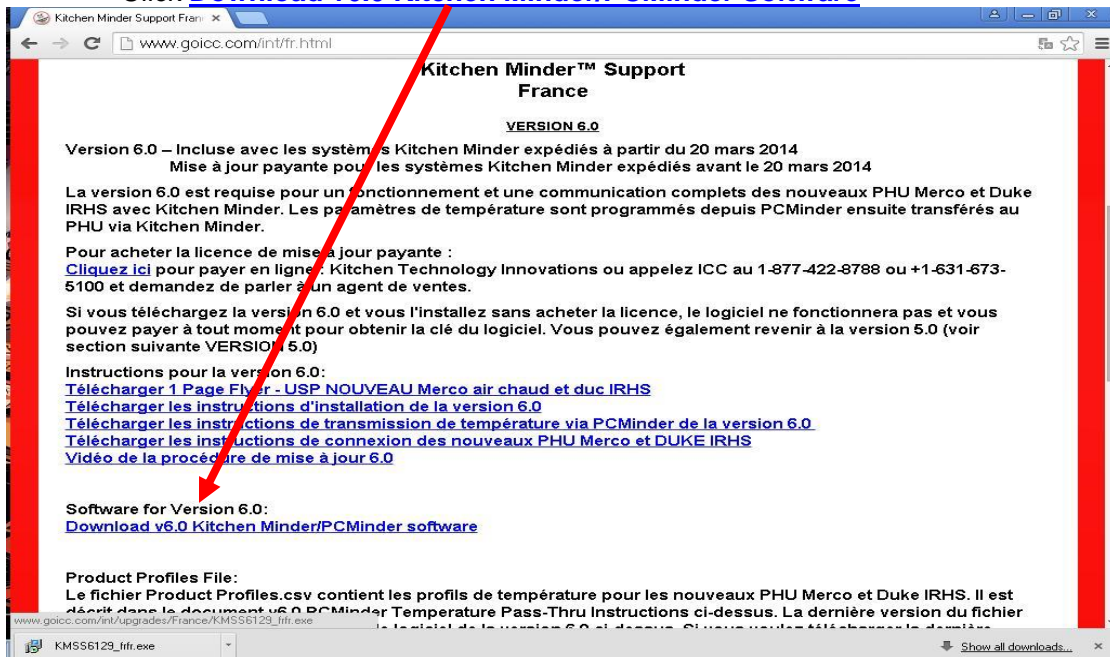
Click Download v6.0 Kitchen Minder/PCMinder Software

Kitchen Minder Support Franc ×

www.goicc.com/int/fr.html

Kitchen Minder™ Support
France

VERSION 6.0

Version 6.0 – Incluse avec les systèmes Kitchen Minder expédiés à partir du 20 mars 2014
Mise à jour payante pour les systèmes Kitchen Minder expédiés avant le 20 mars 2014

La version 6.0 est requise pour un fonctionnement et une communication complets des nouveaux PHU Merco et Duke IRHS avec Kitchen Minder. Les paramètres de température sont programmés depuis PCMinder ensuite transférés au PHU via Kitchen Minder.

Pour acheter la licence de mise à jour payante :
Cliquez ici pour payer en ligne : Kitchen Technology Innovations ou appelez ICC au 1-877-422-8788 ou +1-631-673-5100 et demandez de parler à un agent de ventes.

Si vous téléchargez la version 6.0 et vous l'installez sans acheter la licence, le logiciel ne fonctionnera pas et vous pouvez payer à tout moment pour obtenir la clé du logiciel. Vous pouvez également revenir à la version 5.0 (voir section suivante VERSION 5.0)

Instructions pour la version 6.0:
Télécharger 1 Page Flyer - USP NOUVEAU Merco air chaud et duc IRHS
Télécharger les instructions d'installation de la version 6.0
Télécharger les instructions de transmission de température via PCMinder de la version 6.0
Télécharger les instructions de connexion des nouveaux PHU Merco et DUKE IRHS
Vidéo de la procédure de mise à jour 6.0

Software for Version 6.0:
Download v6.0 Kitchen Minder/PCMinder software

Product Profiles File:
Le fichier Product Profiles.csv contient les profils de température pour les nouveaux PHU Merco et Duke IRHS. Il est décrit dans le document v6.0 PCMinder Temperature Pass-Thru Instructions ci-dessus. La dernière version du fichier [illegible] logiciel de la version 6.0 ci-dessus. Si vous voulez télécharger la dernière

www.goicc.com/int/upgrades/France/KMSS6129_frfr.exe

KMSS6129_frfr.exe

Show all downloads... ×